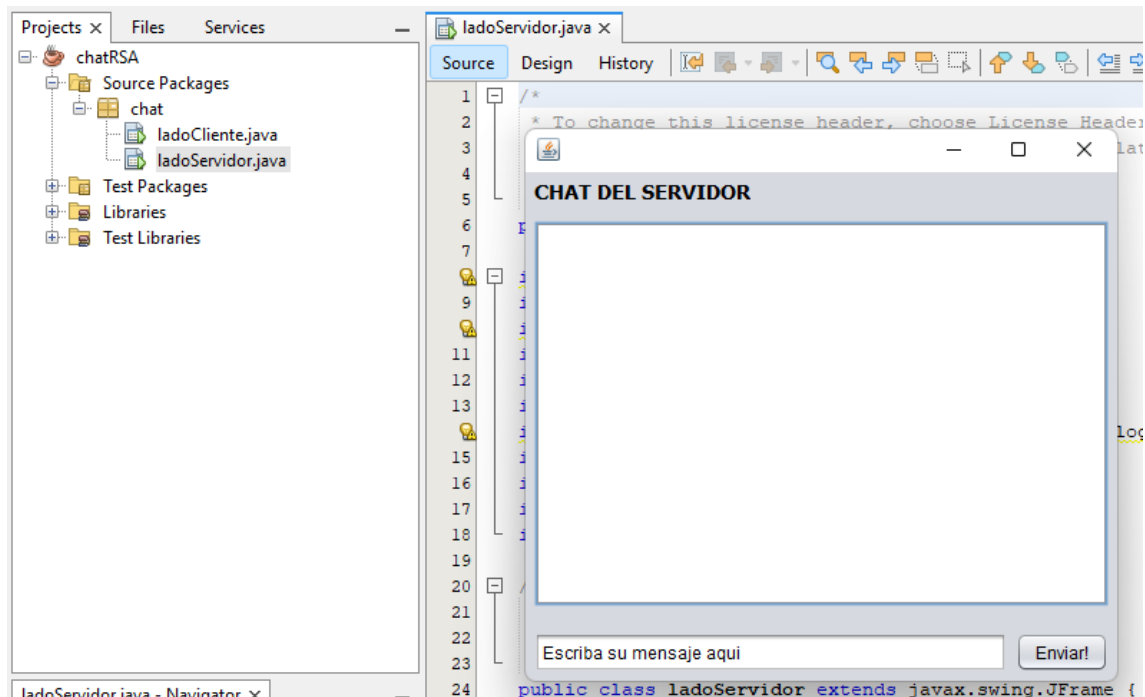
Projects × Files Services

chatRSA
Source Packages
chat
ladoCliente.java
ladoServidor.java
Test Packages
Libraries
Test Libraries

ladoServidor.java - Navigator ×

ladoServidor.java ×

Source Design History

1 /*
2 * To change this license header, choose License Header
3 lat
4
5
6
7
8
9
10
11
12
13
14 log
15
16
17
18
19
20
21
22
23
24 public class ladoServidor extends javax.swing.JFrame {

CHAT DEL SERVIDOR

Escriba su mensaje aqui

Enviar!